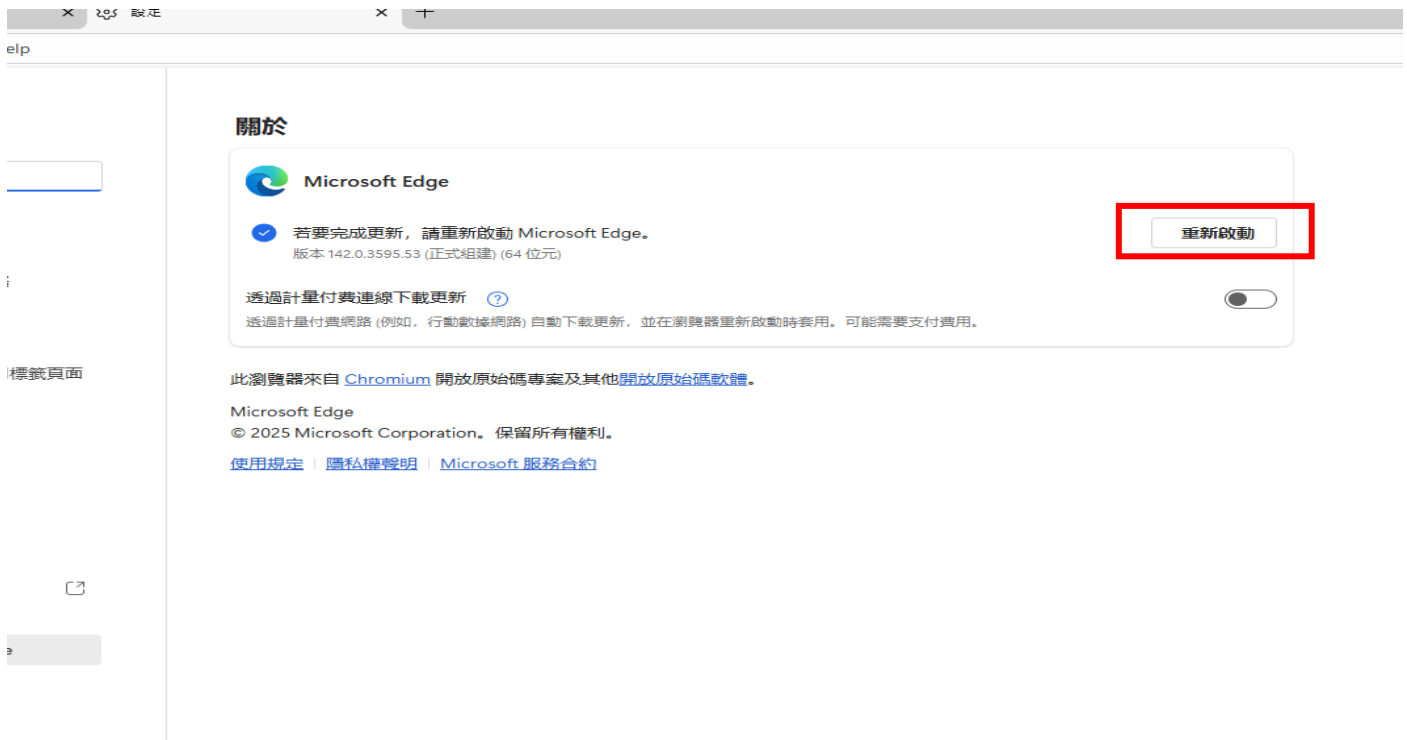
設定

elp

關於

Microsoft Edge

若要完成更新，請重新啟動 Microsoft Edge。
版本 142.0.3595.53 (正式組建) (64 位元)

重新啟動

透過計量付費連線下載更新 ?
透過計量付費網路 (例如，行動數據網路) 自動下載更新，並在瀏覽器重新啟動時套用。可能需要支付費用。

此瀏覽器來自 Chromium 開放原始碼專案及其他開放原始碼軟體。

Microsoft Edge
© 2025 Microsoft Corporation。保留所有權利。

使用規定 | 隱私權聲明 | Microsoft 服務合約

標籤頁面

e